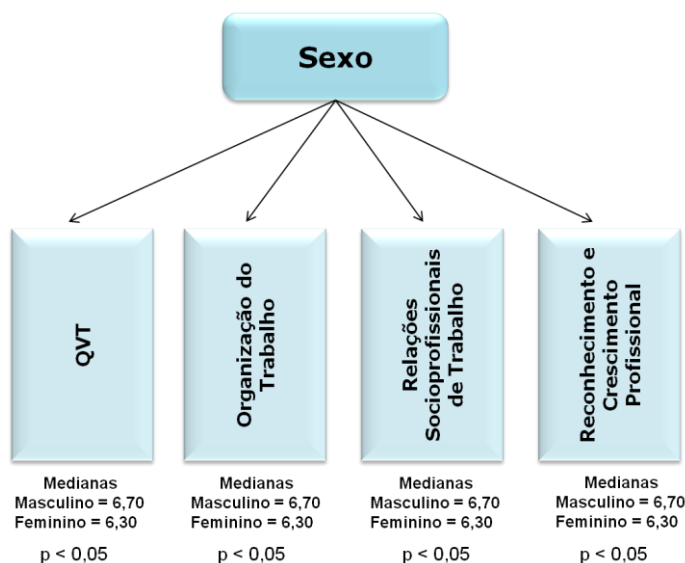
Sexo

QVT

Medianas
Masculino = 6,70
Feminino = 6,30

p < 0,05

Organização do Trabalho

Medianas
Masculino = 6,70
Feminino = 6,30

p < 0,05

Relações Socioprofissionais de Trabalho

Medianas
Masculino = 6,70
Feminino = 6,30

p < 0,05

Reconhecimento e Crescimento Profissional

Medianas
Masculino = 6,70
Feminino = 6,30

p < 0,05